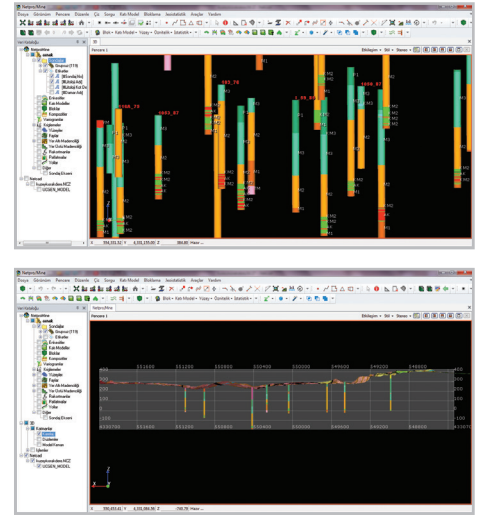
Netpro/Mine

Dosya Görünüm Pencere Düzenle Çiz Sorgu Katı Model Blokleme Jeoistatistik Araçlar Yardım

Birim • Katı Model • Yüzey • Üretim • İstatistik •

Veri Katalogu

Netpro/Mine

Pencere 1

1000_78

1000_87

105_78

3_88_87

1000_87

M1

M2

M3

P1

Z

Netpro/Mine

Dosya Görünüm Pencere Düzenle Çiz Sorgu Katı Model Blokleme Jeoistatistik Araçlar Yardım

Birim • Katı Model • Yüzey • Üretim • İstatistik •

Veri Katalogu

Pencere 1

Sondajlar

Katı Modeller

Bloklar

Kompozitler

Yüzeyler

Kesitler

Fayla

Yer Altı Madenciliği

Yer Üstü Madenciliği

Rakımlar

Paftalar

Yollar

Sondaj Ekranı

Kategoriler

Modelleme

Ehsan

Netsat

UGSEN_MODEL

551600

551200

550800

550400

550000

549600

549200

548800

400

200

100

-100